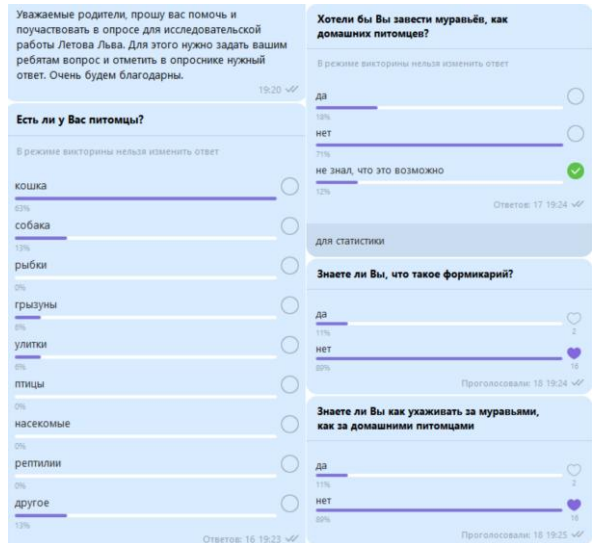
Уважаемые родители, прошу вас помочь и поучаствовать в опросе для исследовательской работы Летова Льва. Для этого нужно задать вашим ребятам вопрос и отметить в опроснике нужный ответ. Очень будем благодарны.

19:20

Есть ли у Вас питомцы?

В режиме викторины нельзя изменить ответ

кошка
63%

собака
13%

рыбки
0%

грызуны
6%

улитки
6%

птицы
0%

насекомые
0%

рептилии
0%

другое
13%

Ответов: 16 19:23

Хотели бы Вы завести муравьёв, как домашних питомцев?

В режиме викторины нельзя изменить ответ

да
18%

нет
71%

не знал, что это возможно
12%

Ответов: 17 19:24

для статистики

Знаете ли Вы, что такое формикарий?

да
11%
2

нет
89%
16

Проголосовали: 18 19:24

Знаете ли Вы как ухаживать за муравьями, как за домашними питомцами

да
11%
2

нет
89%
16

Проголосовали: 18 19:25